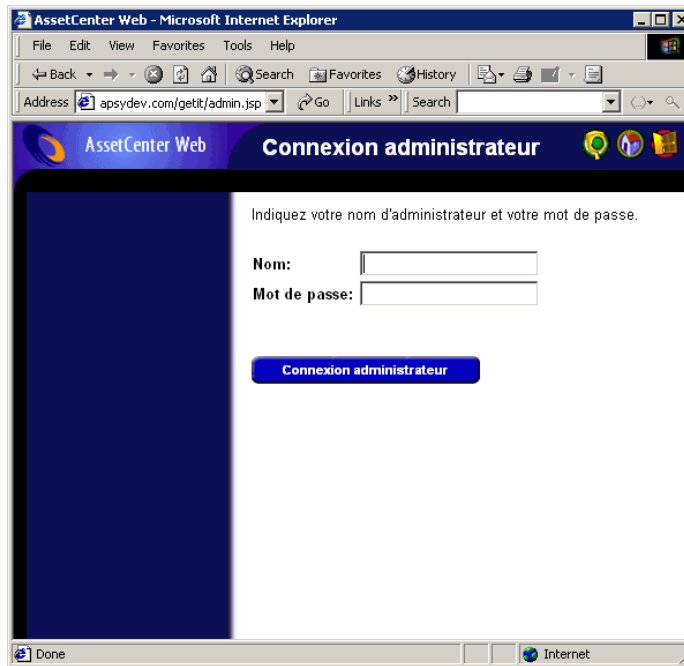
AssetCenter Web - Microsoft Internet Explorer

File Edit View Favorites Tools Help

Back Search Favorites History

Address apsydev.com/getit/admin.jsp Go Links » Search

AssetCenter Web Connexion administrateur

Indiquez votre nom d'administrateur et votre mot de passe.

Nom:

Mot de passe:

Connexion administrateur

Done Internet